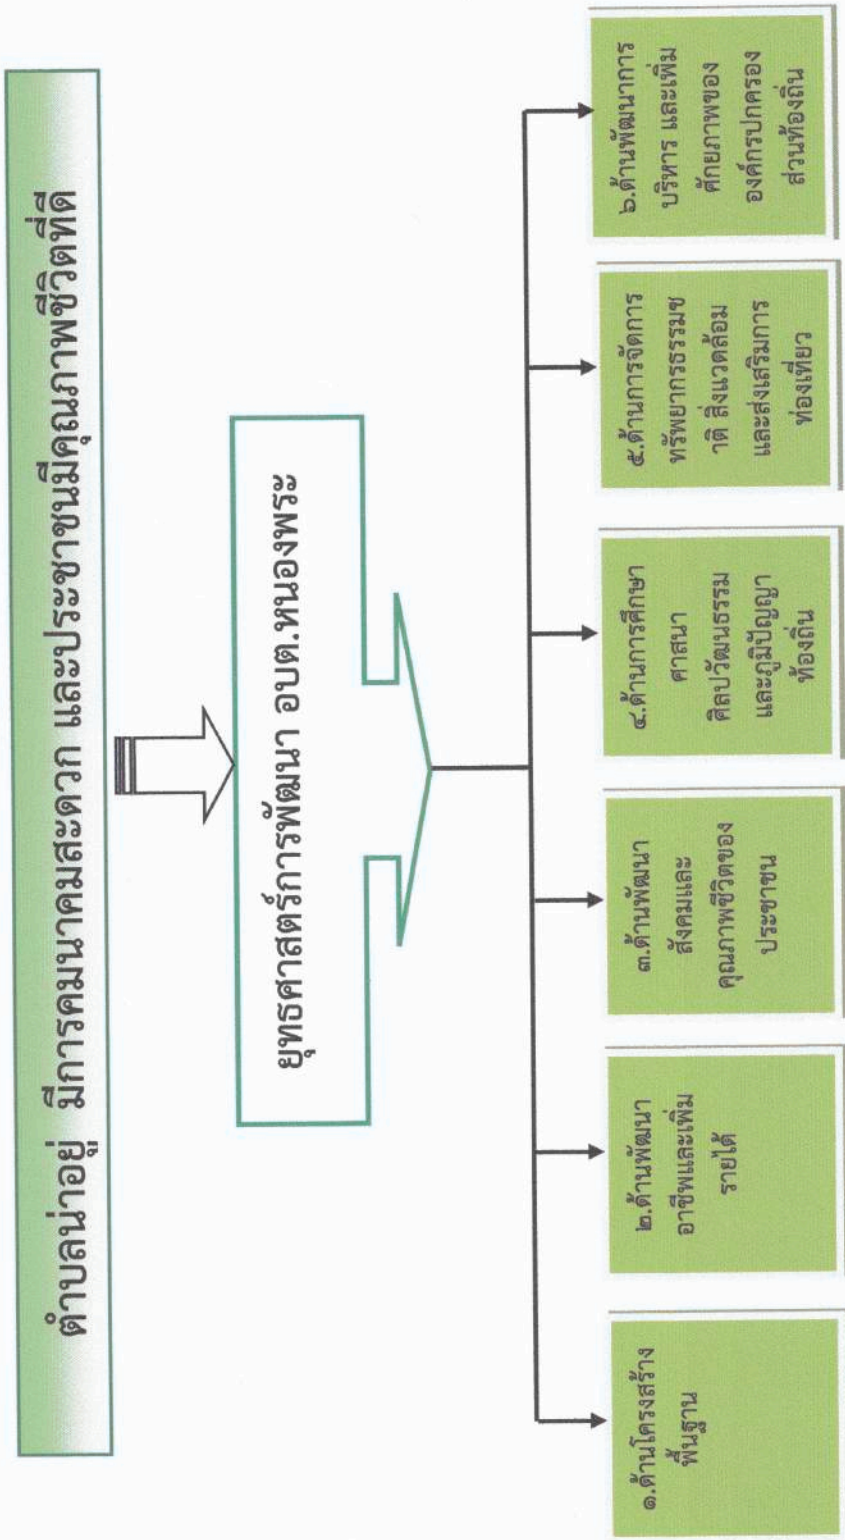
ตำบลน่าอยู่ มีการคมนาคมสะดวก และประชาชนมีคุณภาพชีวิตที่ดี

ยุทธศาสตร์การพัฒนา อบต.หนองพระ

๑.ด้านโครงสร้างพื้นฐาน

๒.ด้านพัฒนาอาชีพและเพิ่มรายได้

๓.ด้านพัฒนาสังคมและคุณภาพชีวิตของประชาชน

๔.ด้านการศึกษา ศาสนา ศิลปวัฒนธรรม และภูมิปัญญาท้องถิ่น

๕.ด้านการจัดการทรัพยากรธรรมชาติ สิ่งแวดล้อม และส่งเสริมการท่องเที่ยว

๖.ด้านพัฒนาการบริหาร และเพิ่มศักยภาพขององค์กรปกครองส่วนท้องถิ่น